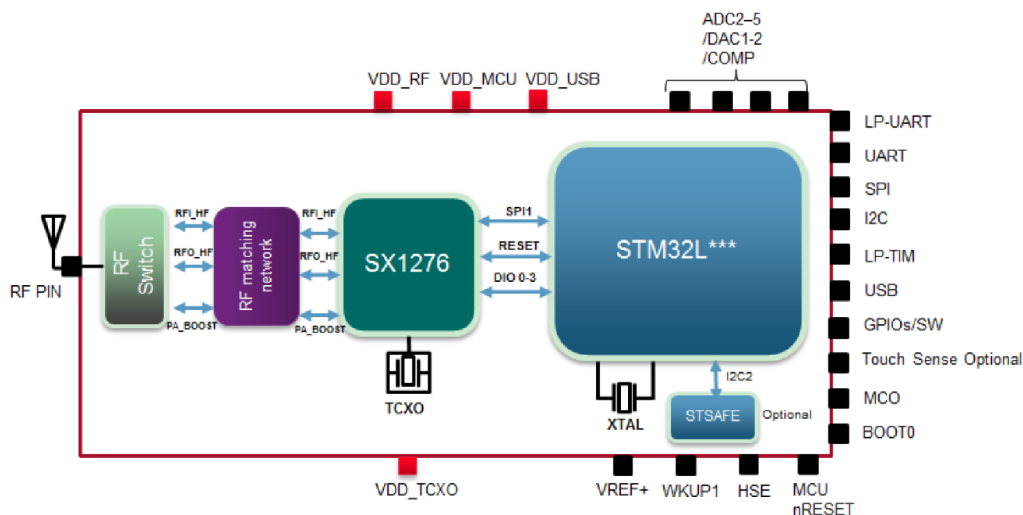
ADC2–5
/DAC1-2
/COMP

VDD_RF VDD_MCU VDD_USB

LP-UART
UART
SPI
I2C
LP-TIM
USB
GPIOs/SW
Touch Sense Optional
MCO
BOOT0

RF PIN

RF Switch

RFI_HF
RFO_HF
PA_BOOST

RF matching network

RFI_HF
RFO_HF
PA_BOOST

SX1276

SPI1
RESET
DIO 0-3

STM32L***

TCXO

XTAL

I2C2

STSAFE

Optional

VDD_TCXO

VREF+ WKUP1 HSE MCU nRESET